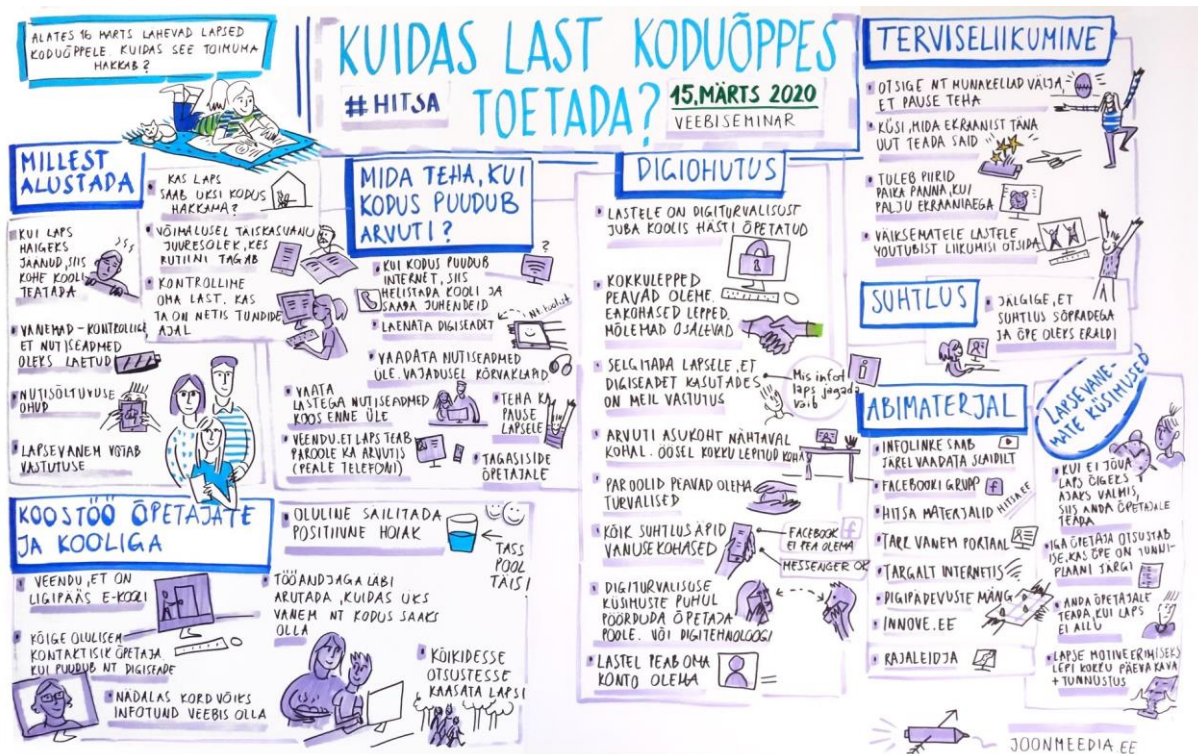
ALATES 16 MARTS LAHEVAD LAPSED KODUÕPPELE. KUIDAS SEE TOIMUMA HAKKAB?

KUIDAS LAST KODUÕPPES TOETADA?

#HITSA

15. MÄRTS 2020
VEEBISEMINAR

MILLEST ALUSTADA

KAS LAPS SAAB ÜKSI KODUS HAKKAMA?

VÕIMALUSEL TÄISKASVANU JUURESOLEK, KES RUTIINI TAGAB

KUI LAPS HAIGEKS JÄÄNUD, SIIS KOHE KOOLI TEATADA

KONTROLLIME OMA LAST, KAS TA ON NETIS TUNDIDE AJAL

VANEMAD - KONTROLLIGE ET NUTISEADMED OLEKS LAETUD

NUTISÕLTUVUSE OHUD

LAPSEVANEM VÕTAB VASTUTUSE

MIDA TEHA, KUI KODUS PUUDUB ARVUTI?

KUI KODUS PUUDUB INTERNET, SIIS HELISTADA KOOLI JA SAADA JUHENDEID

LAENATA DIGISEADET

NT koolist

VAADATA NUTISEADMED ÜLE. VAJADUSEL KÕRVAKLAPID

VAATA LASTEGA NUTISEADMED KOOS ENNE ÜLE

TEHA KA PAUSE LAPSELE

VEENDU, ET LAPS TEAB PAROOLE KA ARVUTIS (PEALE TELEFONI)

TAGASISIDE ÕPETAJALE

KOOSTÖÖ ÕPETAJATE JA KOOLIGA

VEENDU, ET ON LIGIPÄÄS E-KOOLI

KÕIGE OLULISEM KONTAKTISIK ÕPETAJA KUI PUUDUB NT DIGISEADE

NÄDALAS KORD VÕIKS INFOTUND VEEBIS OLLA

OLULINE SÄILITADA POSITIIVNE HOIAK

TASS POOL TÄIS!

TÖÖANDJAGA LÄBI ARUTADA, KUIDAS ÜKS VANEM NT KODUS SAAKS OLLA

KÕIKIDESSE OTSUSTESSE KAASATA LAPSI

DIGIOHUTUS

LASTELE ON DIGITURVALISUST JUBA KOOLIS HÄSTI ÕPETATUD

KOKKULEPPED PEAVAD OLEMA. EAKOHASED LEPPED. MÕLEMAD OSALEVAD

SELGITADA LAPSELE, ET DIGISEADET KASUTADES ON MEIL VASTUTUS

Mis infot laps jagada võib

ARVUTI ASUKOHT NÄHTAVAL KOHAL. ÖÖSEL KOKKU LEPITUD KOHA

PAROOLID PEAVAD OLEMA TURVALISED

KÕIK SUHTLUSÄPID VANUSEKOHASED

FACEBOOK EI PEA OLEMA

MESSENGER OK

DIGITURVALISUSE KÜSIMUSTE PUHUL PÖÖRDUDA ÕPETAJA POOLE. VÕI DIGITEHNOLOOGI

LASTEL PEAB OMA KONTO OLEMA

TERVISELIIKUMINE

OTSIGE NT MUNAKELLAD VÄLJA, ET PAUSE TEHA

KÜSI, MIDA EKRAANIST TÄNA UUT TEADA SAID

TULEB PIIRID PAIKA PANNA, KUI PALJU EKRAANIAEGA

VÄIKSEMATELE LASTELE YOUTUBIST LIIKUMISI OTSIDA

SUHTLUS

JÄLGIGE, ET SUHTLUS SÕPRADEGA JA ÕPE OLEKS ERALDI

ABIMATERJAL

INFOLINKE SAAB JÄREL VAADATA SLAIDILT

FACEBOOKI GRUPP

HITSA MATERJALID HITSA.EE

TARK VANEM PORTAAL

TARGALT INTERNETIS

DIGIPÄDEVUSTE MÄNG

INNOVE.EE

RAJALEIDJA

LAPSEVANEMATE KÜSIMUSED

KUI EI JÕUA LAPS ÕIGEKS AJAKS VALMIS, SIIS ANDA ÕPETAJALE TEADA

IGA ÕPETAJA OTSUSTAB ISE, KAS ÕPE ON TUNNIPLAANI JÄRGI

ANDA ÕPETAJALE TEADA, KUI LAPS EI ALLU

LAPSE MOTIVEERIMISEKS LEPI KOKKU PÄEVAKAVA + TUNNUSTUS

JOONMEEDIA.EE